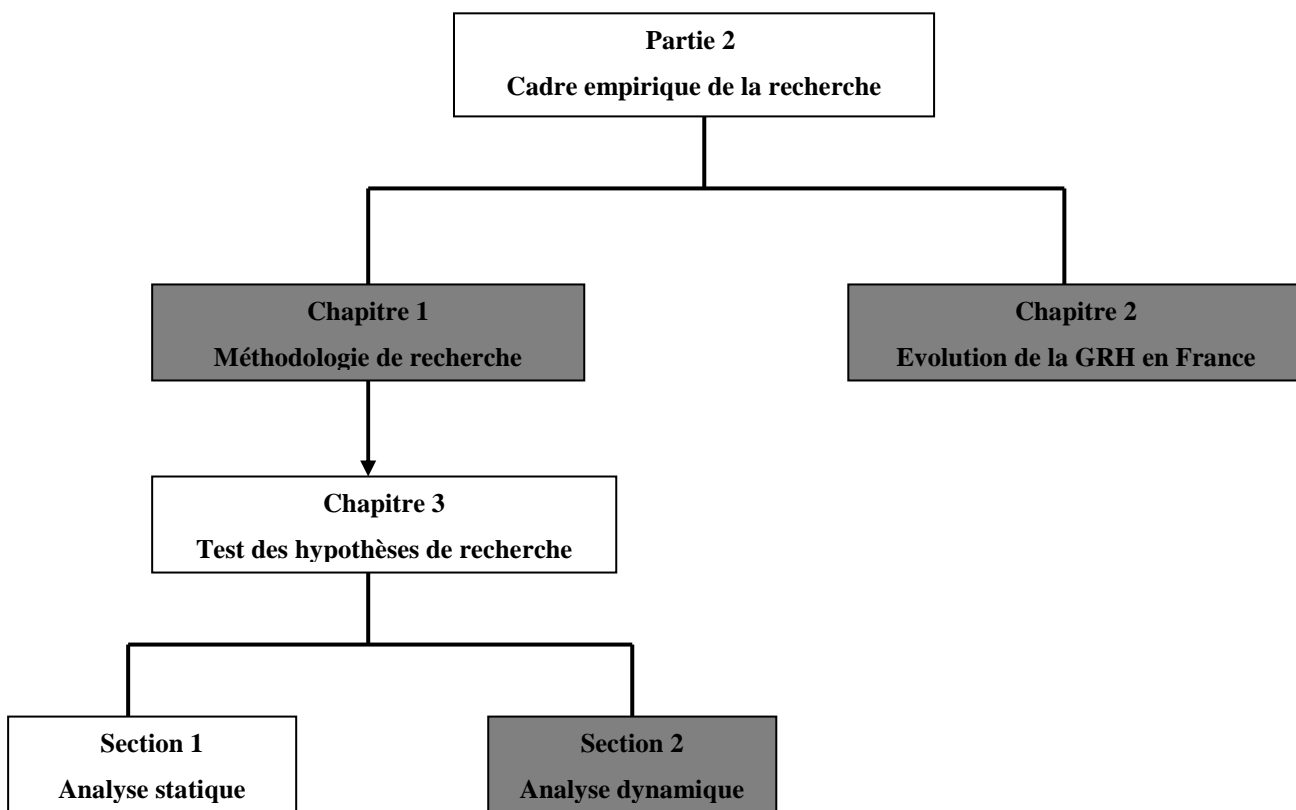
Partie 2
Cadre empirique de la recherche

Chapitre 1
Méthodologie de recherche

Chapitre 2
Evolution de la GRH en France

Chapitre 3
Test des hypothèses de recherche

Section 1
Analyse statique

Section 2
Analyse dynamique